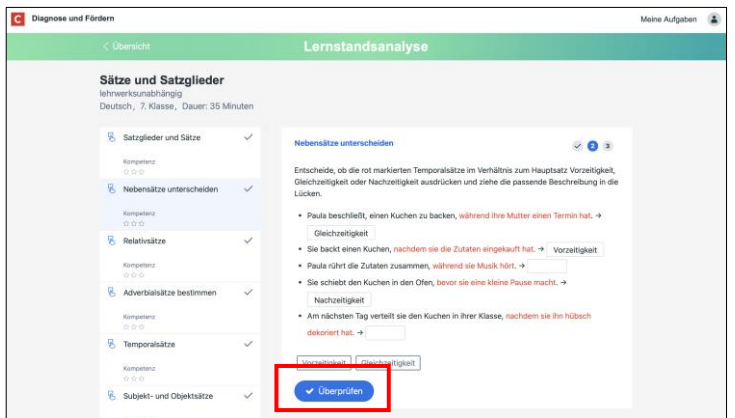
C Diagnose und Fördern

Meine Aufgaben

< Übersicht

Lernstandsanalyse

Sätze und Satzglieder
lehrwerksunabhängig
Deutsch, 7. Klasse, Dauer: 35 Minuten

Satzglieder und Sätze
Kompetenz

Nebensätze unterscheiden
Kompetenz

Relativsätze
Kompetenz

Adverbialsätze bestimmen
Kompetenz

Temporalsätze
Kompetenz

Subjekt- und Objektsätze

Nebensätze unterscheiden

2 3

Entscheide, ob die rot markierten Temporalsätze im Verhältnis zum Hauptsatz Vorzeitigkeit, Gleichzeitigkeit oder Nachzeitigkeit ausdrücken und ziehe die passende Beschreibung in die Lücken.

• Paula beschließt, einen Kuchen zu backen, während ihre Mutter einen Termin hat. → Gleichzeitigkeit
• Sie backt einen Kuchen, nachdem sie die Zutaten eingekauft hat. → Vorzeitigkeit
• Paula rührt die Zutaten zusammen, während sie Musik hört. →
• Sie schiebt den Kuchen in den Ofen, bevor sie eine kleine Pause macht. → Nachzeitigkeit
• Am nächsten Tag verteilt sie den Kuchen in ihrer Klasse, nachdem sie ihn hübsch dekoriert hat. →

Vorzeitigkeit Gleichzeitigkeit

✓ Überprüfen